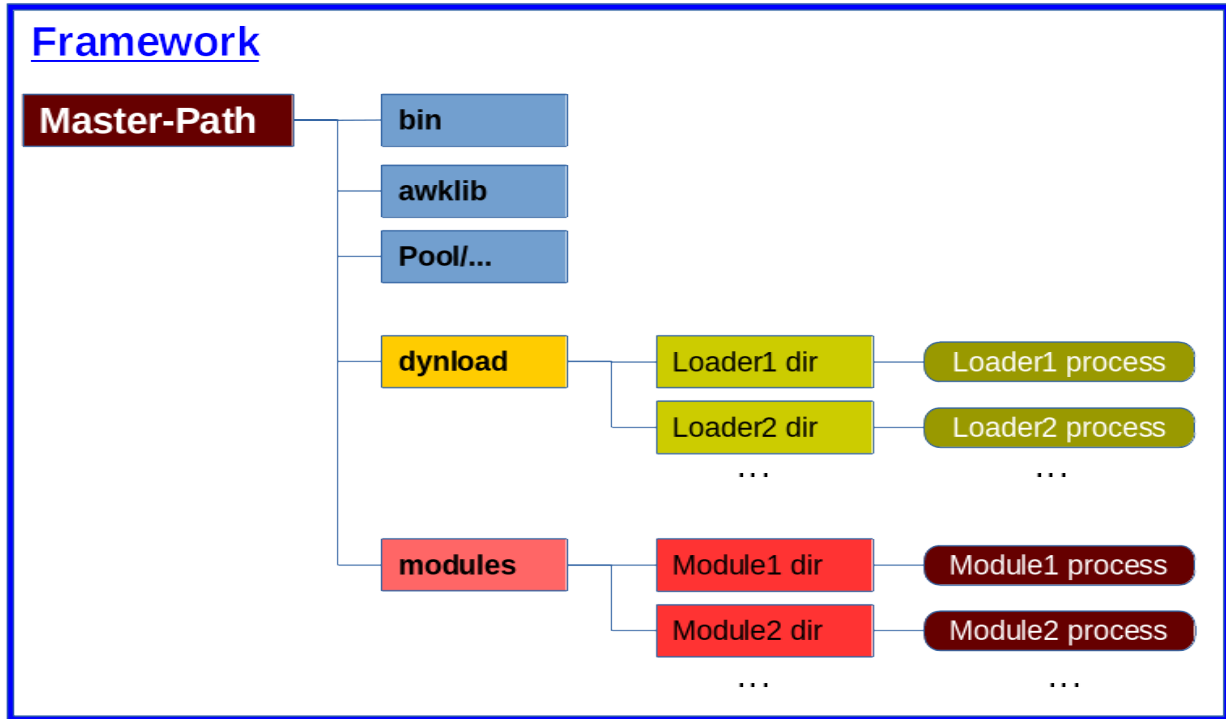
Framework

Master-Path

bin

awklib

Pool/...

dynload

Loader1 dir

Loader1 process

Loader2 dir

Loader2 process

...

...

modules

Module1 dir

Module1 process

Module2 dir

Module2 process

...

...